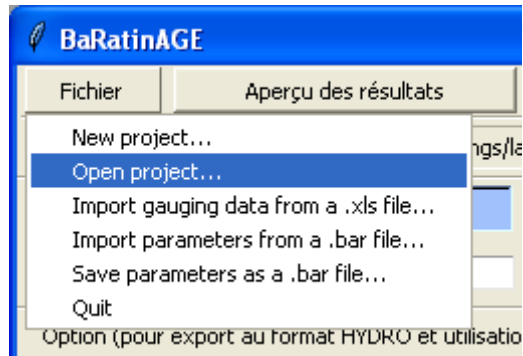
BaRatinAGE

Fichier

Aperçu des résultats

New project...

Open project...

Import gauging data from a .xls file...

Import parameters from a .bar file...

Save parameters as a .bar file...

Quit

ngs/la

Option (pour export au format HYDRO et utilisatio